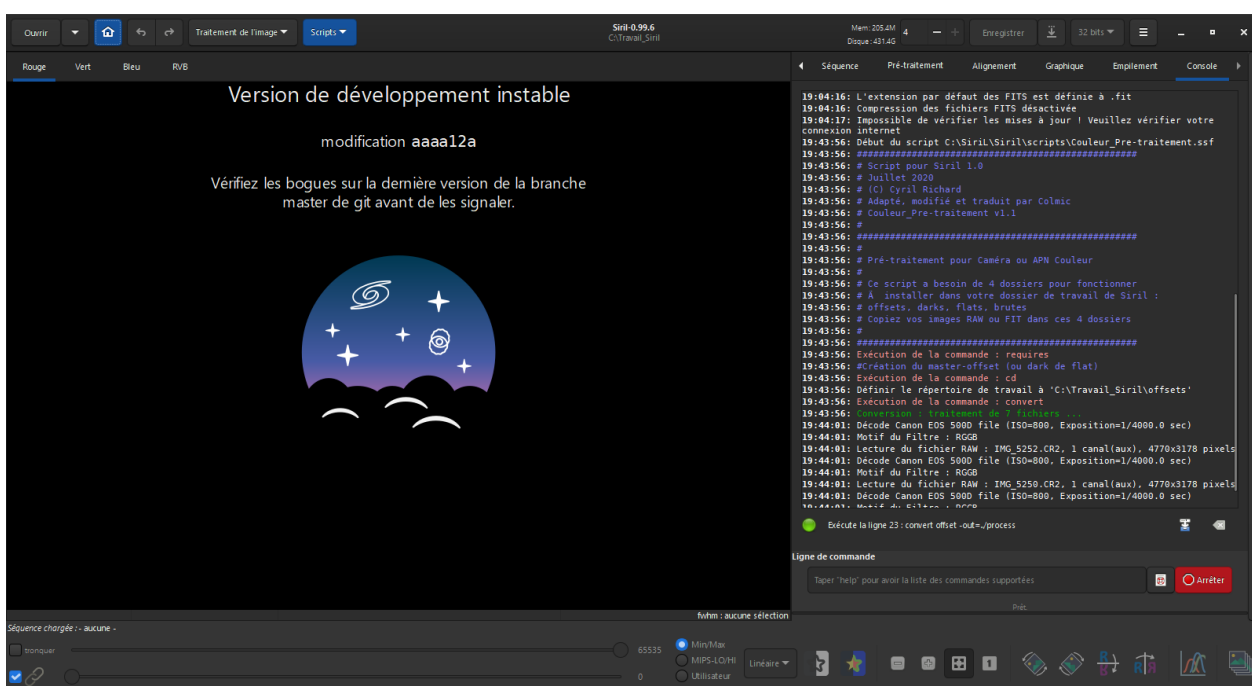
Ouvrir

Traitement de l'image

Scripts

Siril-0.99.6
C:\Travail_Siril

Mem: 205.4M
Disque : 431.4G

4

Enregistrer

32 bits

Rouge Vert Bleu RVB

Version de développement instable

modification aaaa12a

Vérifiez les bogues sur la dernière version de la branche master de git avant de les signaler.

Séquence Pré-traitement Alignement Graphique Empilement Console

19:04:16: L'extension par défaut des FITS est définie à .fit
19:04:16: Compression des fichiers FITS désactivée
19:04:17: Impossible de vérifier les mises à jour ! Veuillez vérifier votre connexion internet
19:43:56: Début du script C:\SiriL\Siril\scripts\Couleur_Pre-traitement.ssf
19:43:56: ###############################################
19:43:56: # Script pour Siril 1.0
19:43:56: # Juillet 2020
19:43:56: # (C) Cyril Richard
19:43:56: # Adapté, modifié et traduit par Colmic
19:43:56: # Couleur_Pre-traitement v1.1
19:43:56: #
19:43:56: ###############################################
19:43:56: #
19:43:56: # Pré-traitement pour Caméra ou APN Couleur
19:43:56: #
19:43:56: # Ce script a besoin de 4 dossiers pour fonctionner
19:43:56: # À installer dans votre dossier de travail de Siril :
19:43:56: # offsets, darks, flats, brutes
19:43:56: # Copiez vos images RAW ou FIT dans ces 4 dossiers
19:43:56: #
19:43:56: ###############################################
19:43:56: Exécution de la commande : requires
19:43:56: #Création du master-offset (ou dark de flat)
19:43:56: Exécution de la commande : cd
19:43:56: Définir le répertoire de travail à 'C:\Travail_Siril\offsets'
19:43:56: Exécution de la commande : convert
19:43:56: Conversion : traitement de 7 fichiers ...
19:44:01: Décode Canon EOS 500D file (ISO=800, Exposition=1/4000.0 sec)
19:44:01: Motif du Filtre : RGGB
19:44:01: Lecture du fichier RAW : IMG_5252.CR2, 1 canal(aux), 4770x3178 pixels
19:44:01: Décode Canon EOS 500D file (ISO=800, Exposition=1/4000.0 sec)
19:44:01: Motif du Filtre : RGGB
19:44:01: Lecture du fichier RAW : IMG_5250.CR2, 1 canal(aux), 4770x3178 pixels
19:44:01: Décode Canon EOS 500D file (ISO=800, Exposition=1/4000.0 sec)
19:44:01: Motif du Filtre : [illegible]

Exécute la ligne 23 : convert offset -out=../process

Ligne de commande

Taper "help" pour avoir la liste des commandes supportées

Arrêter

Prêt

fwhm : aucune sélection

Séquence chargée : - aucune -

tronquer

65535

0

Min/Max
MIPS-LO/HI
Utilisateur

Linéaire